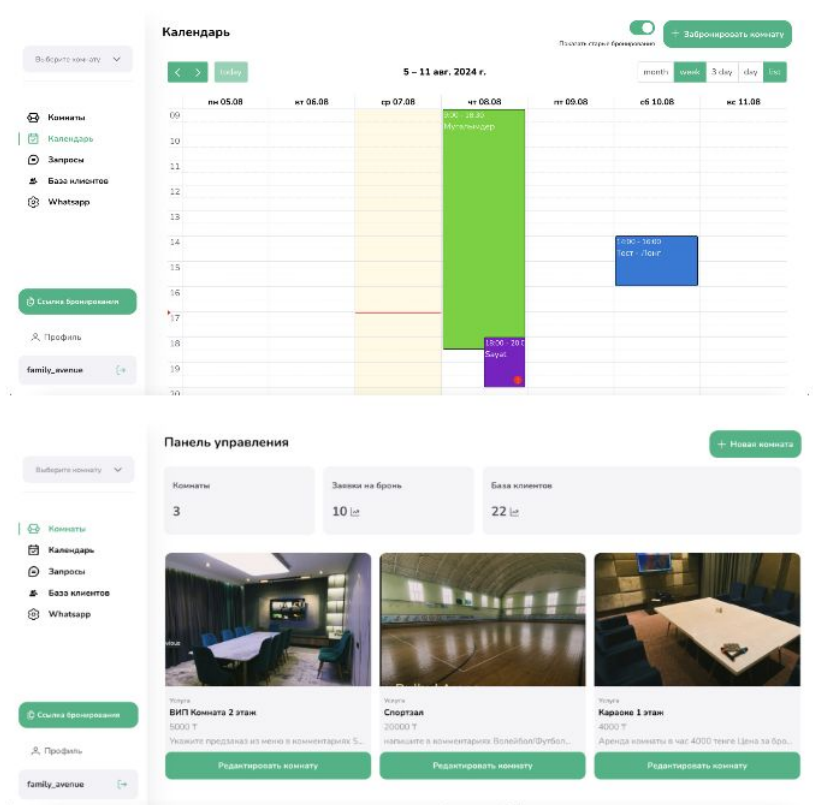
Календарь

Выберите комнату

Показать старые бронирования

+ Забронировать комнату

today

5 – 11 авг. 2024 г.

month week 3 day day list

| | пн 05.08 | вт 06.08 | ср 07.08 | чт 08.08 | пт 09.08 | сб 10.08 | вс 11.08 |
|---|---|---|---|---|---|---|---|
| 09 | | | | 9:00 - 18:30 Мухамедер | | | |
| 10 | | | | | | | |
| 11 | | | | | | | |
| 12 | | | | | | | |
| 13 | | | | | | | |
| 14 | | | | | | 14:00 - 16:00 Тест - Лонг | |
| 15 | | | | | | | |
| 16 | | | | | | | |
| 17 | | | | | | | |
| 18 | | | | 18:00 - 20:0 Sayat | | | |
| 19 | | | | | | | |
| 20 | | | | | | | |

Комнаты
Календарь
Запросы
База клиентов
Whatsapp

Ссылка бронирования

Профиль

family_avenue

Панель управления

+ Новая комната

Выберите комнату

Комнаты
3

Заявки на бронь
10

База клиентов
22

Комнаты
Календарь
Запросы
База клиентов
Whatsapp

Ссылка бронирования

Профиль

family_avenue

Услуга
ВИП Комната 2 этаж
5000 ₸
Укажите предзаказ из меню в комментариях 5...
Редактировать комнату

Услуга
Спортзал
20000 ₸
напишите в комментариях Волейбол/Футбол...
Редактировать комнату

Услуга
Караоке 1 этаж
4000 ₸
Аренда комнаты в час 4000 тенге Цена за бро...
Редактировать комнату